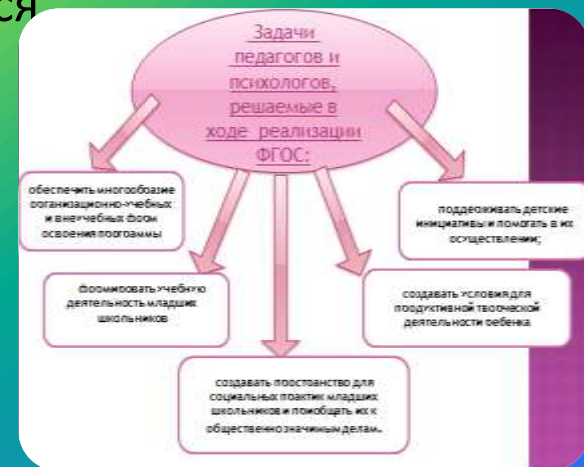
ся

Задачи педагогов и психологов, решаемые в ходе реализации ФГОС:

обеспечить многообразие организационно-учебных и внеучебных форм освоения программы

поддерживать детские инициативы и помогать в их осуществлении;

формировать учебную деятельность младших школьников

создавать условия для продуктивной творческой деятельности ребенка

создавать пространство для социальных практик младших школьников и приобщать их к общественно значимым делам.